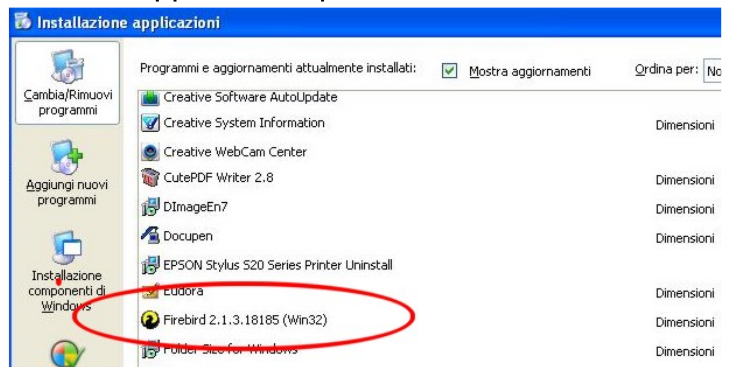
Installazione applicazioni

Cambia/Rimuovi programmi

Aggiungi nuovi programmi

Installazione componenti di Windows

Programmi e aggiornamenti attualmente installati: Mostra aggiornamenti Ordina per: No

Creative Software AutoUpdate
Creative System Information Dimensioni
Creative WebCam Center
CutePDF Writer 2.8 Dimensioni
DImageEn7 Dimensioni
Docupen Dimensioni
EPSON Stylus S20 Series Printer Uninstall
Eudora Dimensioni
Firebird 2.1.3.18185 (Win32) Dimensioni
Folder Size for Windows Dimensioni